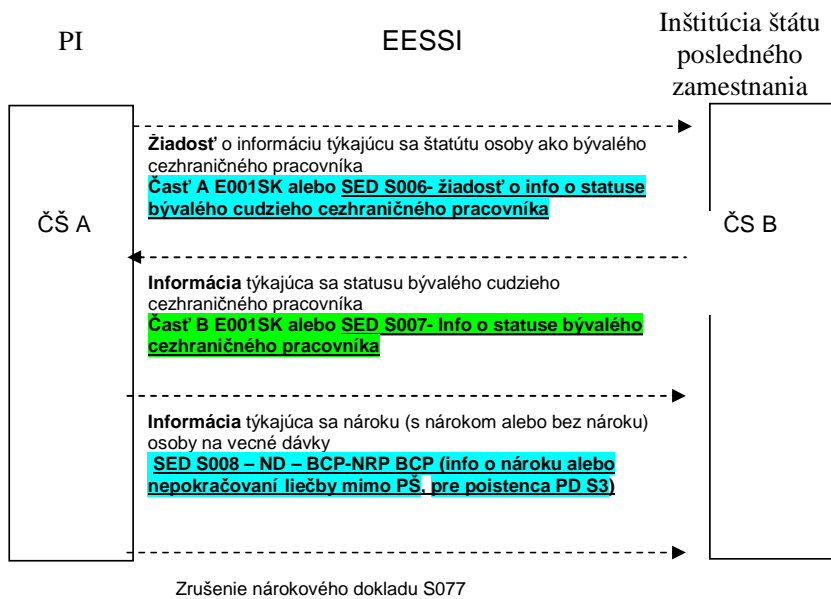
PI

EESSI

Inštitúcia štátu posledného zamestnania

ČŠ A

ČS B

**Žiadosť** o informáciu týkajúcu sa štatútu osoby ako bývalého cezhraničného pracovníka
**Časť A E001SK alebo SED S006- žiadosť o info o statuse bývalého cudzieho cezhraničného pracovníka**

**Informácia** týkajúca sa statusu bývalého cudzieho cezhraničného pracovníka
**Časť B E001SK alebo SED S007- Info o statuse bývalého cezhraničného pracovníka**

**Informácia** týkajúca sa nároku (s nárokom alebo bez nároku) osoby na vecné dávky
**SED S008 – ND – BCP-NRP BCP (info o nároku alebo nepokračovaní liečby mimo PŠ, pre poistenca PD S3)**

Zrušenie nárokového dokladu S077